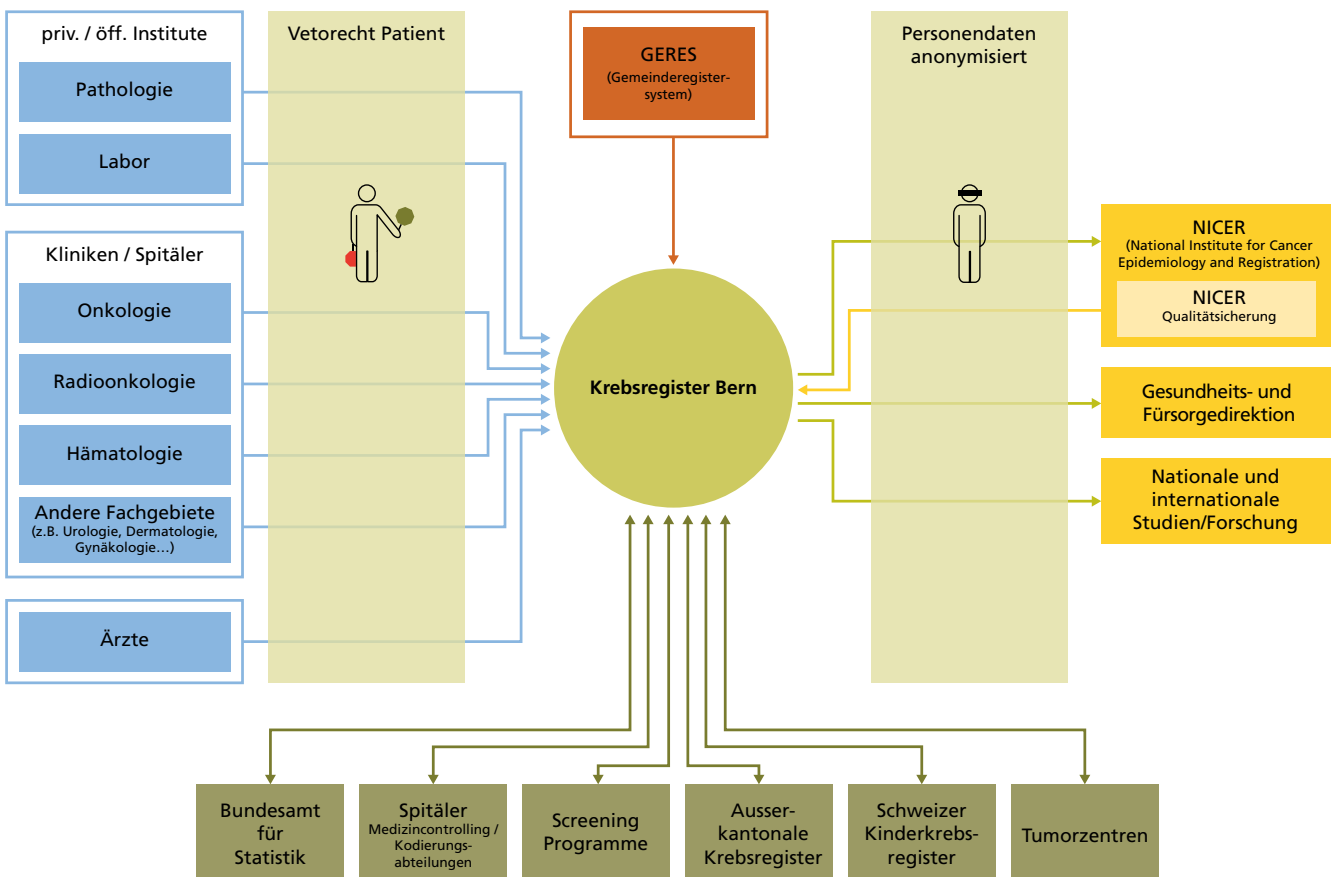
priv. / öff. Institute

Pathologie

Labor

Kliniken / Spitäler

Onkologie

Radioonkologie

Hämatologie

Andere Fachgebiete
(z.B. Urologie, Dermatologie, Gynäkologie…)

Ärzte

Vetorecht Patient

GERES
(Gemeinderegistersystem)

Krebsregister Bern

Personendaten anonymisiert

NICER
(National Institute for Cancer Epidemiology and Registration)

NICER
Qualitätsicherung

Gesundheits- und Fürsorgedirektion

Nationale und internationale Studien/Forschung

Bundesamt für Statistik

Spitäler
Medizincontrolling / Kodierungsabteilungen

Screening Programme

Ausserkantonale Krebsregister

Schweizer Kinderkrebsregister

Tumorzentren